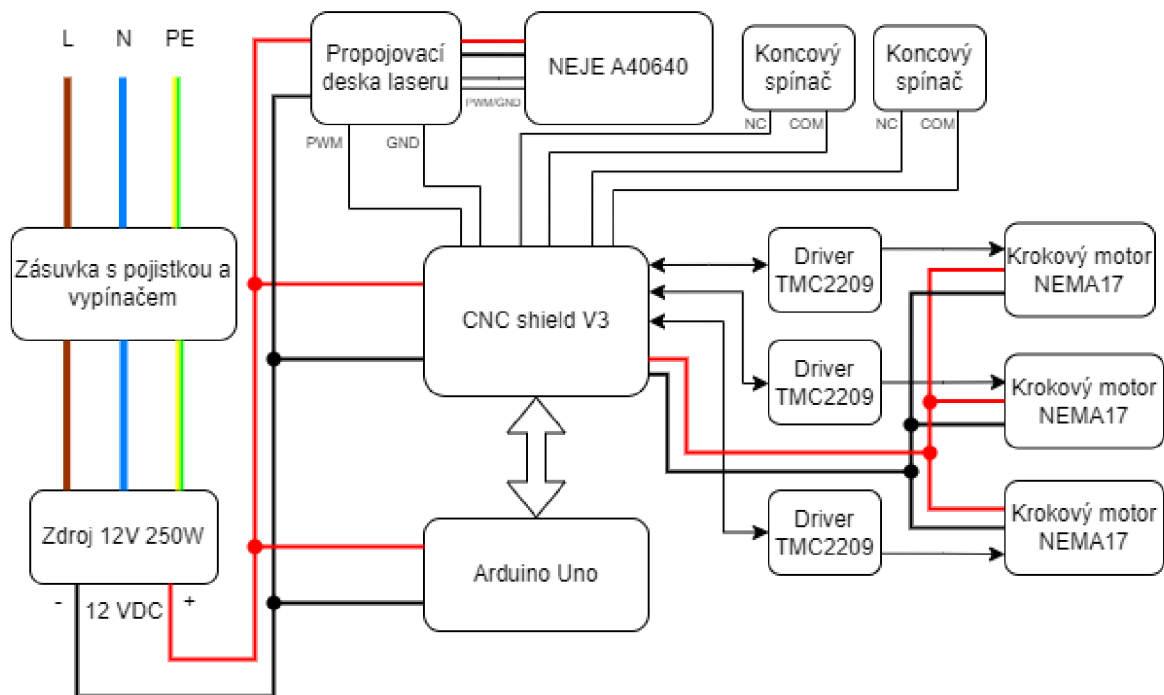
L N PE

Propojovací deska laseru

NEJE A40640

PWM/GND

Koncový spínač

Koncový spínač

NC COM

NC COM

PWM GND

Zásuvka s pojistkou a vypínačem

CNC shield V3

Driver TMC2209

Krokový motor NEMA17

Driver TMC2209

Krokový motor NEMA17

Driver TMC2209

Krokový motor NEMA17

Zdroj 12V 250W

- 12 VDC +

Arduino Uno